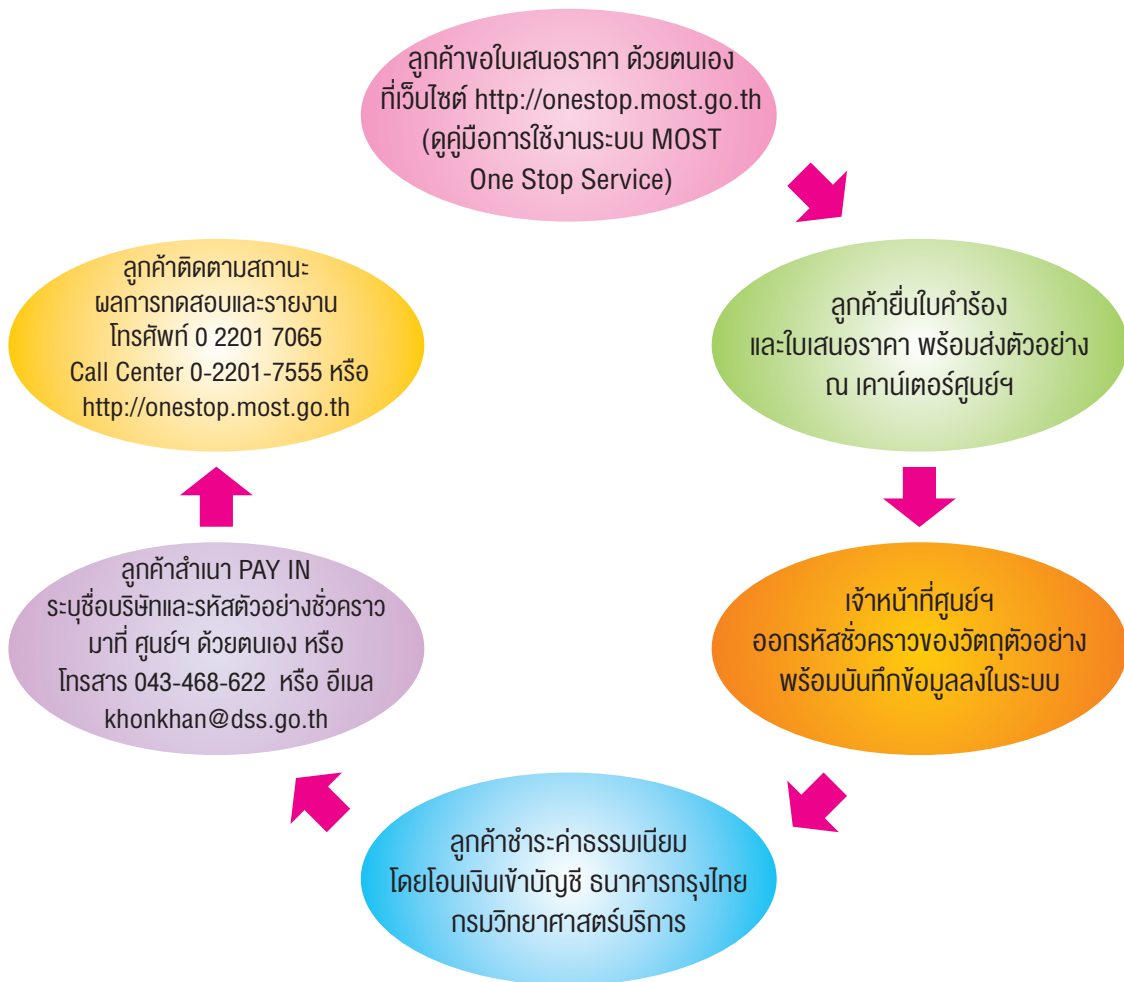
ลูกค้าขอใบเสนอราคา ด้วยตนเอง ที่เว็บไซต์ http://onestop.most.go.th (ดูคู่มือการใช้งานระบบ MOST One Stop Service)

ลูกค้ายื่นใบคำร้อง และใบเสนอราคา พร้อมส่งตัวอย่าง ณ เคาน์เตอร์ศูนย์ฯ

เจ้าหน้าที่ศูนย์ฯ ออกรหัสชั่วคราวของวัตถุตัวอย่าง พร้อมบันทึกข้อมูลลงในระบบ

ลูกค้าชำระค่าธรรมเนียม โดยโอนเงินเข้าบัญชี ธนาคารกรุงไทย กรมวิทยาศาสตร์บริการ

ลูกค้าสำเนา PAY IN ระบุชื่อบริษัทและรหัสตัวอย่างชั่วคราว มาที่ ศูนย์ฯ ด้วยตนเอง หรือ โทรสาร 043-468-622 หรือ อีเมล khonkhan@dss.go.th

ลูกค้าติดตามสถานะ ผลการทดสอบและรายงาน โทรศัพท์ 0 2201 7065 Call Center 0-2201-7555 หรือ http://onestop.most.go.th